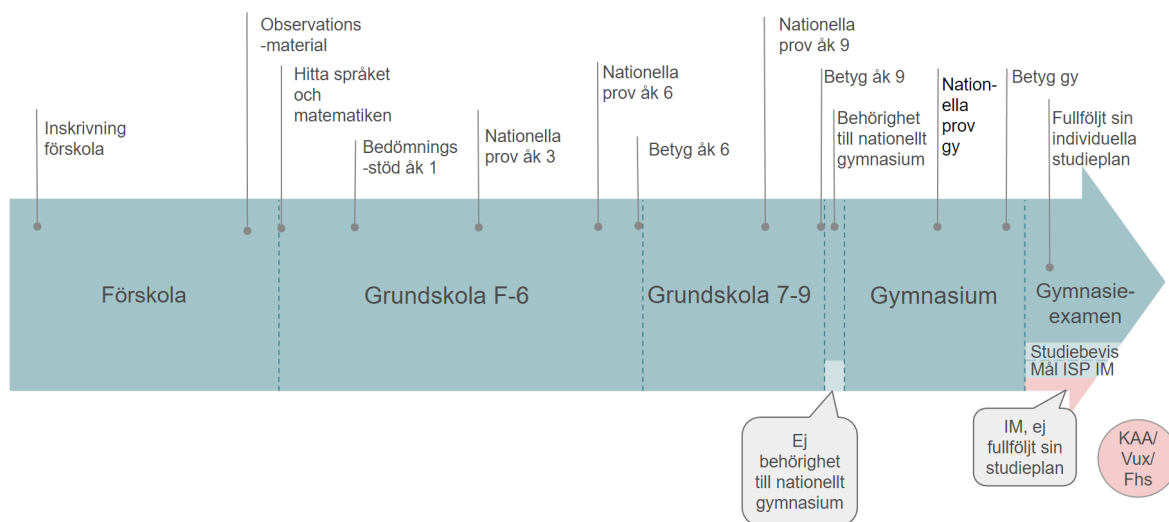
Observations -material

Hitta språket och matematiken

Inskrivning förskola

Bedömnings -stöd åk 1

Nationella prov åk 3

Nationella prov åk 6

Betyg åk 6

Nationella prov åk 9

Betyg åk 9

Behörighet till nationellt gymnasium

Nationella prov gy

Betyg gy

Fullföljt sin individuella studieplan

Förskola

Grundskola F-6

Grundskola 7-9

Gymnasium

Gymnasie-examen

Studiebevis Mål ISP IM

Ej behörighet till nationellt gymnasium

IM, ej fullföljt sin studieplan

KAA/ Vux/ Fhs